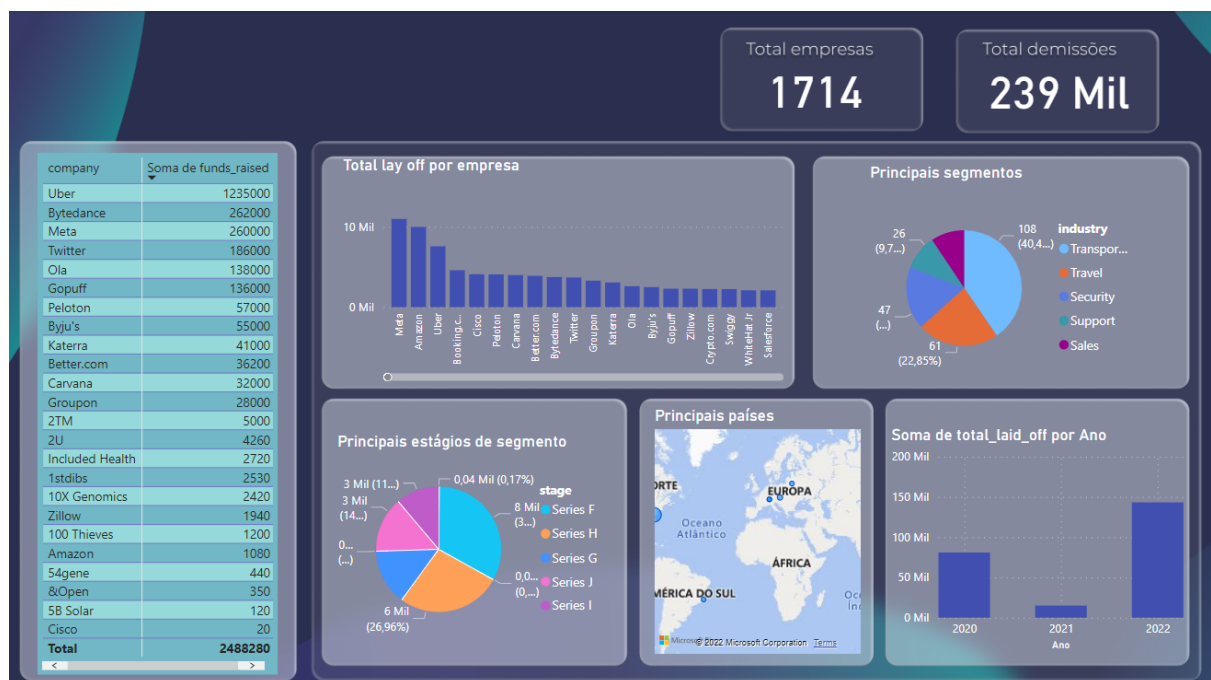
Total empresas
1714

Total demissões
239 Mil

| company | Soma de funds_raised |
|---|---|
| Uber | 1235000 |
| Bytedance | 262000 |
| Meta | 260000 |
| Twitter | 186000 |
| Ola | 138000 |
| Gopuff | 136000 |
| Peloton | 57000 |
| Byju's | 55000 |
| Katerra | 41000 |
| Better.com | 36200 |
| Carvana | 32000 |
| Groupon | 28000 |
| 2TM | 5000 |
| 2U | 4260 |
| Included Health | 2720 |
| 1stdibs | 2530 |
| 10X Genomics | 2420 |
| Zillow | 1940 |
| 100 Thieves | 1200 |
| Amazon | 1080 |
| 54gene | 440 |
| &Open | 350 |
| 5B Solar | 120 |
| Cisco | 20 |
| Total | 2488280 |

Total lay off por empresa
10 Mil
0 Mil
Meta Amazon Uber Booking.c... Cisco Peloton Carvana Better.com Bytedance Twitter Groupon Katerra Ola Byju's Gopuff Zillow Crypto.com Swiggy WhiteHat Jr Salesforce

Principais segmentos
26 (9,7...)
108 (40,4...)
47 (...)
61 (22,85%)
industry
Transpor...
Travel
Security
Support
Sales

Principais estágios de segmento
3 Mil (11...)
0,04 Mil (0,17%)
3 Mil (14...)
8 Mil (3...)
0... (...)
0,0... (0,...)
6 Mil (26,96%)
stage
Series F
Series H
Series G
Series J
Series I

Principais países
ORTE
EUROPA
Oceano Atlântico
ÁFRICA
MÉRICA DO SUL
Oce
Índ
Microsoft © 2022 Microsoft Corporation Terms

Soma de total_laid_off por Ano
200 Mil
150 Mil
100 Mil
50 Mil
0 Mil
2020
2021
2022
Ano